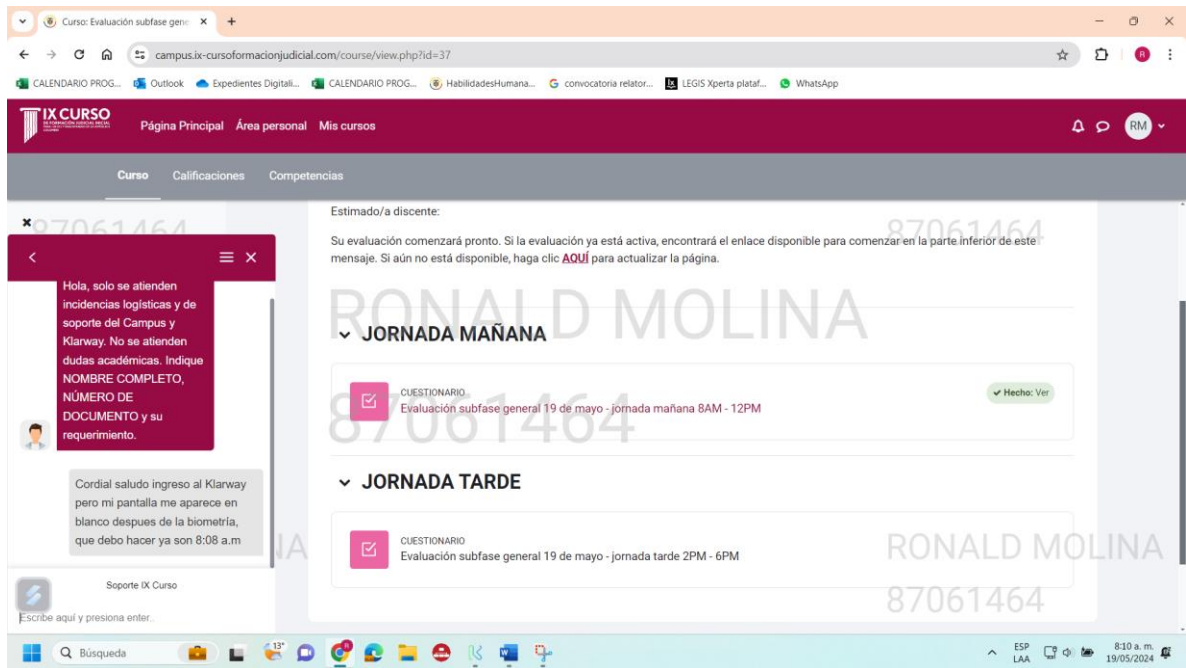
Curso: Evaluación subfase gene ×
+
campus.ix-cursoformacionjudicial.com/course/view.php?id=37
CALENDARIO PROG... Outlook Expedientes Digitali... CALENDARIO PROG... HabilidadesHumana... convocatoria relator... LEGIS Xperta plataf... WhatsApp

IX CURSO
Página Principal Área personal Mis cursos
RM

Curso Calificaciones Competencias

87061464

Hola, solo se atienden incidencias logísticas y de soporte del Campus y Klarway. No se atienden dudas académicas. Indique NOMBRE COMPLETO, NÚMERO DE DOCUMENTO y su requerimiento.

Cordial saludo ingreso al Klarway pero mi pantalla me aparece en blanco despues de la biometría, que debo hacer ya son 8:08 a.m

Soporte IX Curso
Escribe aquí y presiona enter..

Estimado/a discente:

87061464

Su evaluación comenzará pronto. Si la evaluación ya está activa, encontrará el enlace disponible para comenzar en la parte inferior de este mensaje. Si aún no está disponible, haga clic AQUÍ para actualizar la página.

RONALD MOLINA

JORNADA MAÑANA

CUESTIONARIO
Evaluación subfase general 19 de mayo - jornada mañana 8AM - 12PM
Hecho: Ver

87061464

JORNADA TARDE

CUESTIONARIO
Evaluación subfase general 19 de mayo - jornada tarde 2PM - 6PM

RONALD MOLINA
87061464

Búsqueda
13°
ESP LAA
8:10 a. m.
19/05/2024